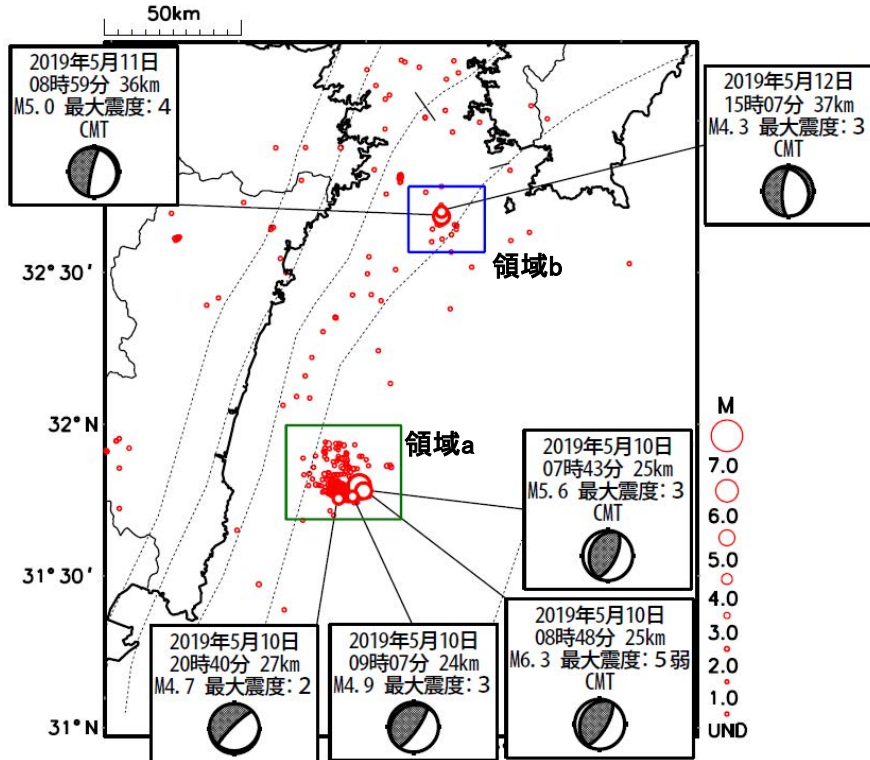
50km

2019年5月11日
08時59分 36km
M5.0 最大震度：4
CMT

2019年5月12日
15時07分 37km
M4.3 最大震度：3
CMT

領域b

32° 30′

32° N

領域a

2019年5月10日
07時43分 25km
M5.6 最大震度：3
CMT

M
7.0
6.0
5.0
4.0
3.0
2.0
1.0
UND

31° 30′

2019年5月10日
20時40分 27km
M4.7 最大震度：2

2019年5月10日
09時07分 24km
M4.9 最大震度：3

2019年5月10日
08時48分 25km
M6.3 最大震度：5弱
CMT

31° N